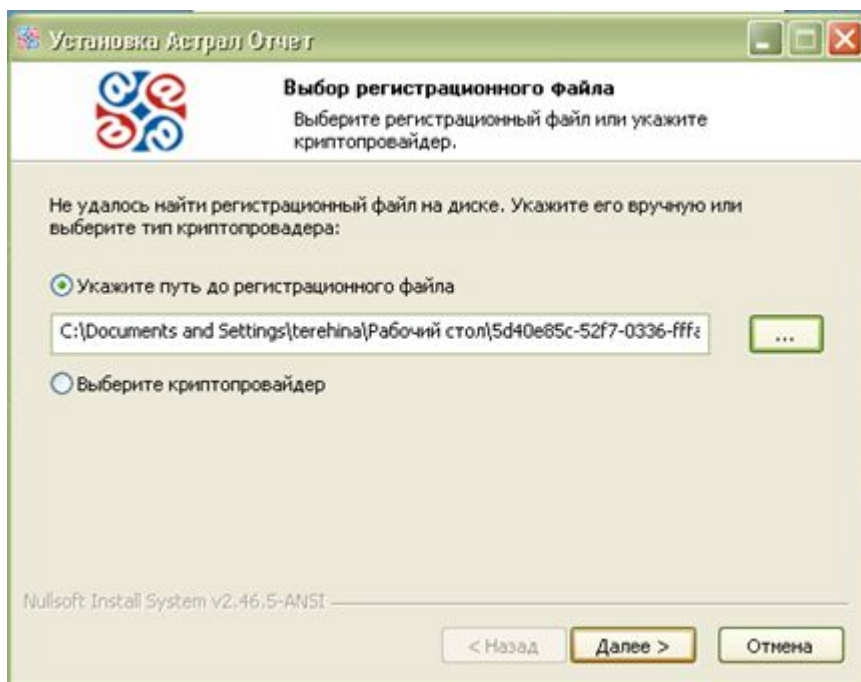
Установка Астрал Отчет

Выбор регистрационного файла

Выберите регистрационный файл или укажите криптопровайдер.

Не удалось найти регистрационный файл на диске. Укажите его вручную или выберите тип криптопровадера:

Укажите путь до регистрационного файла

C:\Documents and Settings\terehina\Рабочий стол\5d40e85c-52f7-0336-fffa

...

Выберите криптопровайдер

Nullsoft Install System v2.46.5-ANSI

< Назад

Далее >

Отмена